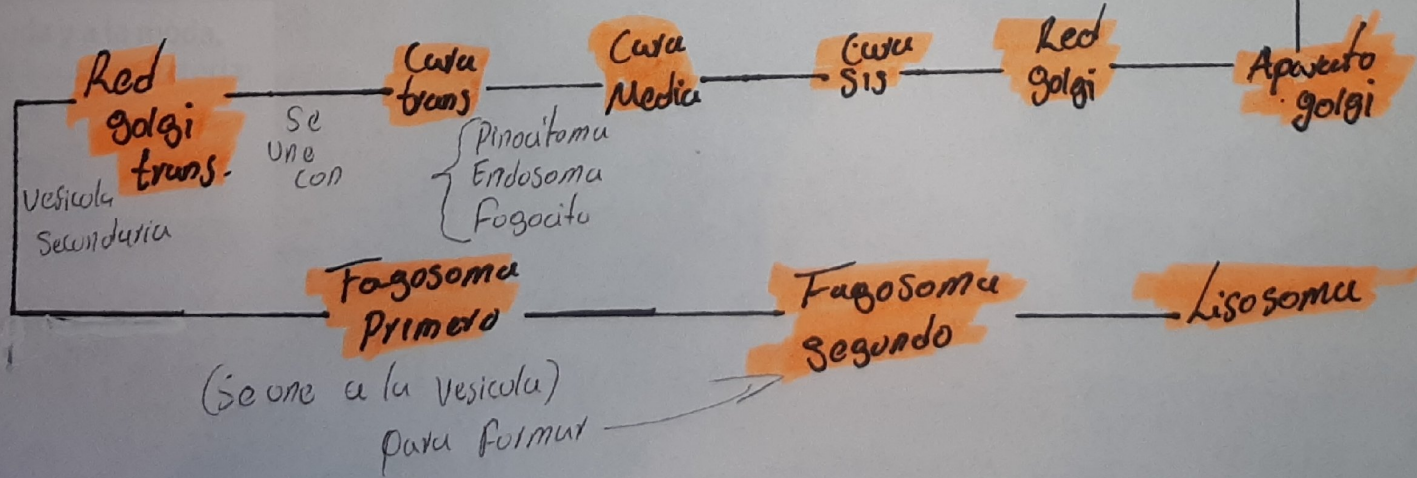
Red golgi trans.

Se une con

Cara trans

Pinocitoma
Endosoma
Fagocito

Cara Media

Cara sis

Red golgi

Aparato golgi

Vesicula Secundaria

Fagosoma Primero

(Se une a la vesicula) para formar

Fagosoma segundo

Lisosoma